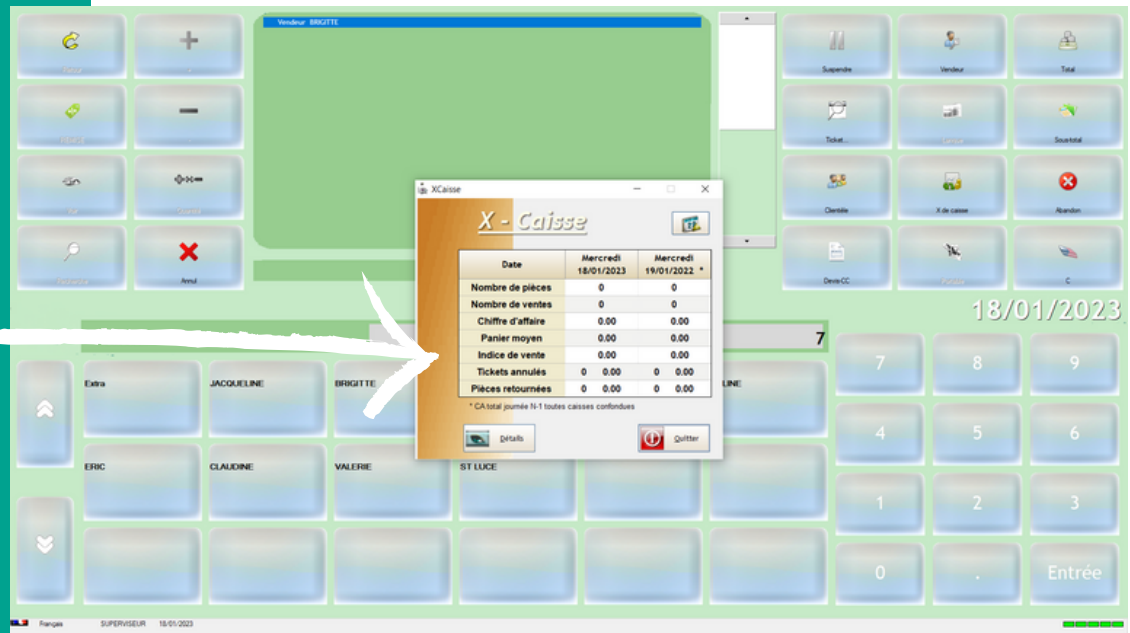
Vendeur BRIGITTE

Suspendre
Vendeur
Total
Ticket...
Sous-total
Clientèle
X de caisse
Abandon
Annul
Devis CC
C

18/01/2023

7

XCaisse

X - Caisse

| Date | Mercredi 18/01/2023 | Mercredi 19/01/2022 * |
|---|---|---|
| Nombre de pièces | 0 | 0 |
| Nombre de ventes | 0 | 0 |
| Chiffre d'affaire | 0.00 | 0.00 |
| Panier moyen | 0.00 | 0.00 |
| Indice de vente | 0.00 | 0.00 |
| Tickets annulés | 0 0.00 | 0 0.00 |
| Pièces retournées | 0 0.00 | 0 0.00 |

* CA total journée N-1 toutes caisses confondues

Détails
Quitter

Extra
JACQUELINE
BRIGITTE
LINE
ERIC
CLAUDINE
VALERIE
ST LUCE

7
8
9
4
5
6
1
2
3
0
.
Entrée

Français
SUPERVISEUR
18/01/2023